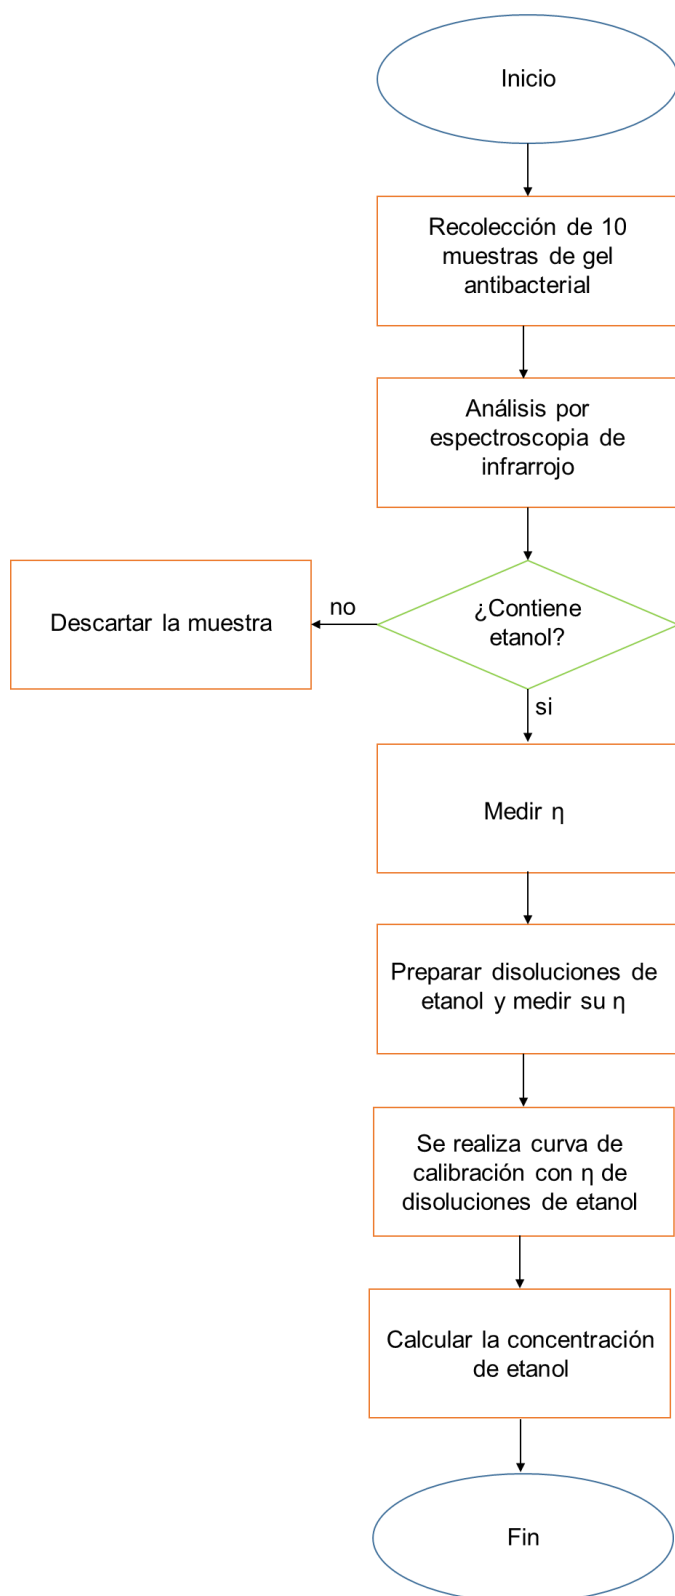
Inicio

Recolección de 10 muestras de gel antibacterial

Análisis por espectroscopia de infrarrojo

¿Contiene etanol?

no

Descartar la muestra

si

Medir η

Preparar disoluciones de etanol y medir su η

Se realiza curva de calibración con η de disoluciones de etanol

Calcular la concentración de etanol

Fin